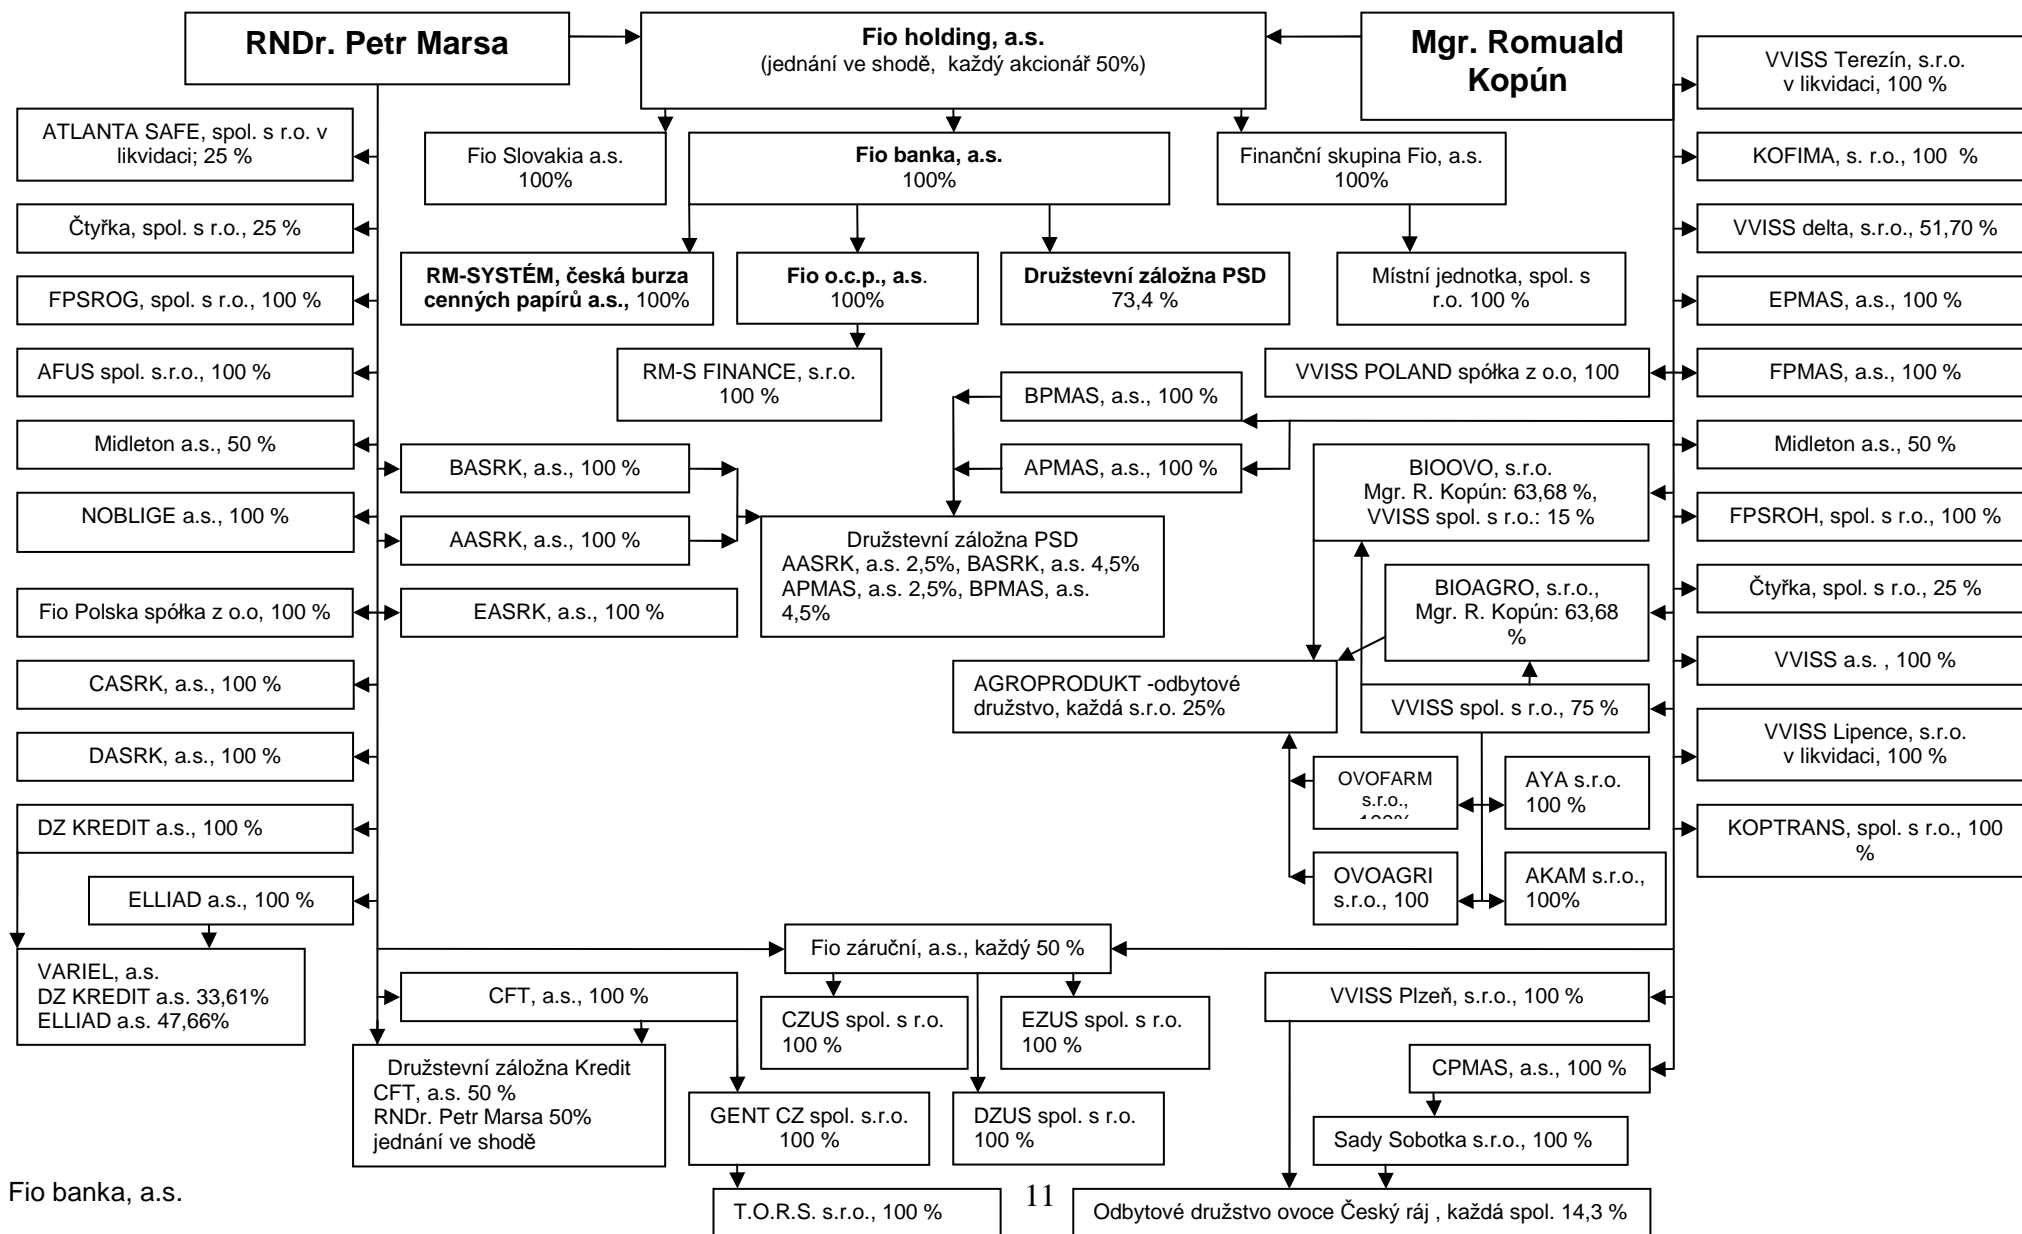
RNDr. Petr Marsa

Fio holding, a.s.
(jednání ve shodě, každý akcionář 50%)

Mgr. Romuald Kopún

VVISS Terezín, s.r.o. v likvidaci, 100 %

ATLANTA SAFE, spol. s r.o. v likvidaci; 25 %

Fio Slovakia a.s. 100%

Fio banka, a.s. 100%

Finanční skupina Fio, a.s. 100%

KOFIMA, s. r.o., 100 %

Čtyřka, spol. s r.o., 25 %

VVISS delta, s.r.o., 51,70 %

FPSROG, spol. s r.o., 100 %

RM-SYSTÉM, česká burza cenných papírů a.s., 100%

Fio o.c.p., a.s. 100%

Družstevní záložna PSD 73,4 %

Místní jednotka, spol. s r.o. 100 %

EPMAS, a.s., 100 %

AFUS spol. s.r.o., 100 %

RM-S FINANCE, s.r.o. 100 %

VVISS POLAND spółka z o.o, 100

FPMAS, a.s., 100 %

BPMAS, a.s., 100 %

Midleton a.s., 50 %

BASRK, a.s., 100 %

APMAS, a.s., 100 %

Midleton a.s., 50 %

BIOOVO, s.r.o. Mgr. R. Kopún: 63,68 %, VVISS spol. s r.o.: 15 %

NOBLIGE a.s., 100 %

AASRK, a.s., 100 %

Družstevní záložna PSD AASRK, a.s. 2,5%, BASRK, a.s. 4,5% APMAS, a.s. 2,5%, BPMAS, a.s. 4,5%

FPSROH, spol. s r.o., 100 %

BIOAGRO, s.r.o., Mgr. R. Kopún: 63,68 %

Čtyřka, spol. s r.o., 25 %

Fio Polska spółka z o.o, 100 %

EASRK, a.s., 100 %

VVISS a.s. , 100 %

CASRK, a.s., 100 %

AGROPRODUKT -odbytové družstvo, každá s.r.o. 25%

VVISS spol. s r.o., 75 %

DASRK, a.s., 100 %

VVISS Lipence, s.r.o. v likvidaci, 100 %

OVOFARM s.r.o., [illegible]

AYA s.r.o. 100 %

DZ KREDIT a.s., 100 %

KOPTRANS, spol. s r.o., 100 %

OVOAGRI s.r.o., 100

AKAM s.r.o., 100%

ELLIAD a.s., 100 %

Fio záruční, a.s., každý 50 %

VARIEL, a.s.
DZ KREDIT a.s. 33,61%
ELLIAD a.s. 47,66%

CFT, a.s., 100 %

CZUS spol. s r.o. 100 %

EZUS spol. s r.o. 100 %

VVISS Plzeň, s.r.o., 100 %

Družstevní záložna Kredit CFT, a.s. 50 % RNDr. Petr Marsa 50% jednání ve shodě

CPMAS, a.s., 100 %

GENT CZ spol. s.r.o. 100 %

DZUS spol. s r.o. 100 %

Sady Sobotka s.r.o., 100 %

Fio banka, a.s.

T.O.R.S. s.r.o., 100 %

11

Odbytové družstvo ovoce Český ráj , každá spol. 14,3 %